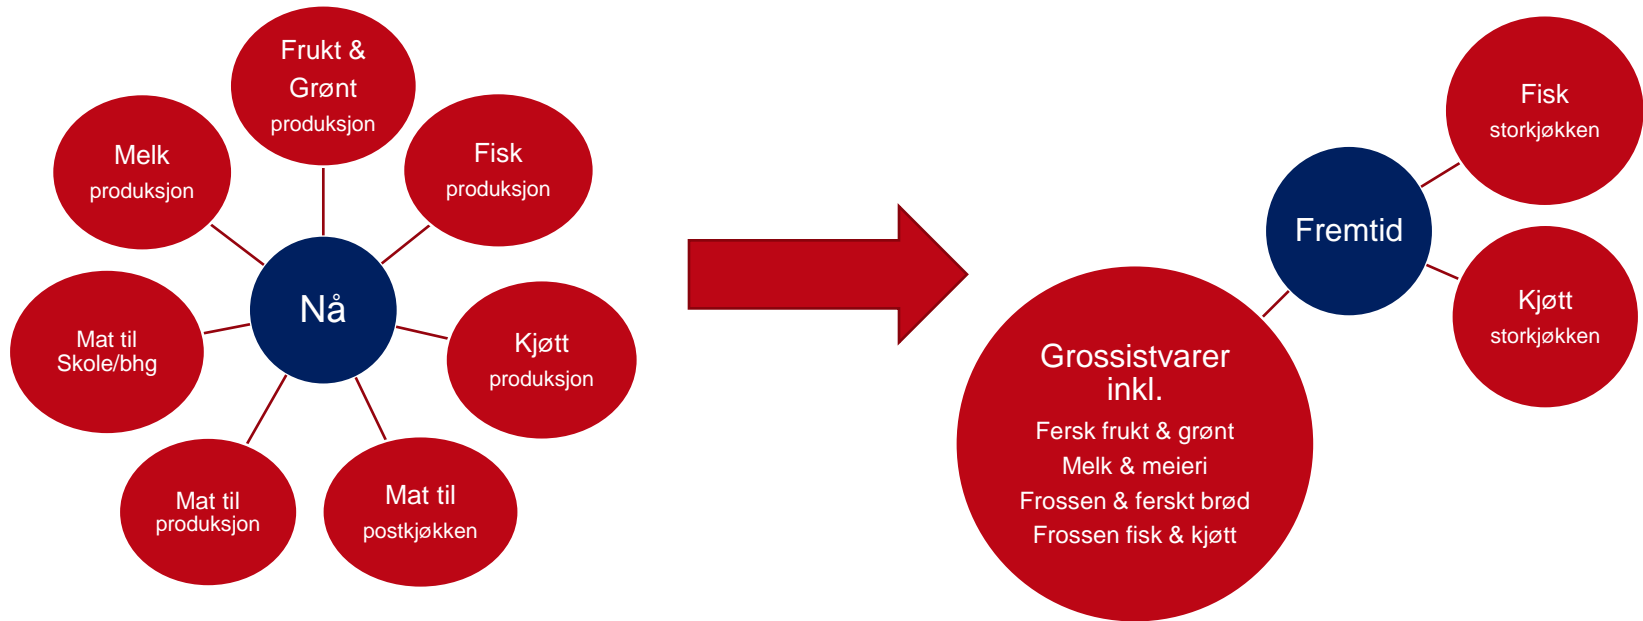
Frukt & Grønt
produksjon

Melk
produksjon

Fisk
produksjon

Nå

Mat til Skole/bhg

Kjøtt
produksjon

Mat til produksjon

Mat til
postkjøkken

Fisk
storkjøkken

Fremtid

Kjøtt
storkjøkken

Grossistvarer inkl.
Fersk frukt & grønt
Melk & meieri
Frossen & ferskt brød
Frossen fisk & kjøtt